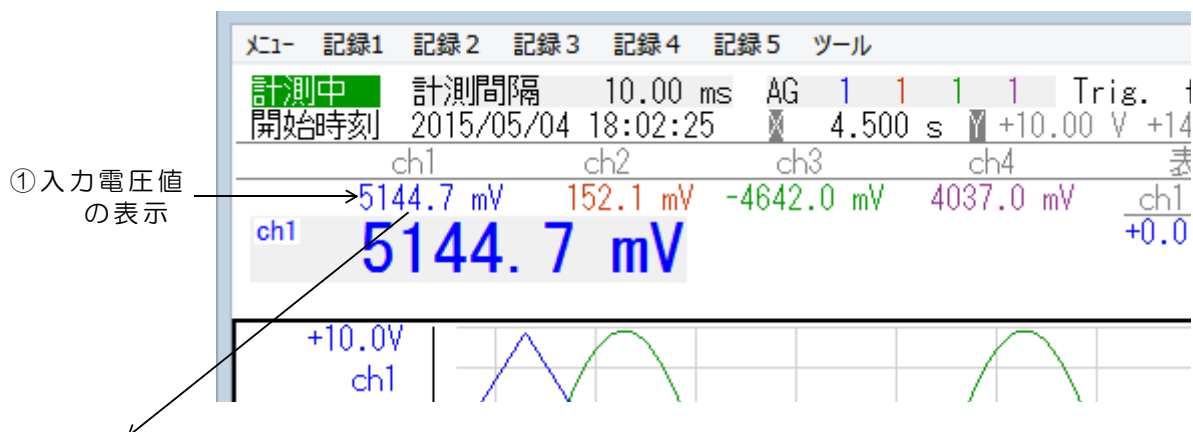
メニュー 記録1 記録2 記録3 記録4 記録5 ツール

計測中 計測間隔 10.00 ms AG 1 1 1 1 Trig. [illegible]
開始時刻 2015/05/04 18:02:25 X 4.500 s Y +10.00 V +14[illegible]

ch1 ch2 ch3 ch4 表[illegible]

①入力電圧値の表示

5144.7 mV 152.1 mV -4642.0 mV 4037.0 mV ch1
+0.0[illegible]

ch1 5144.7 mV

+10.0V
ch1